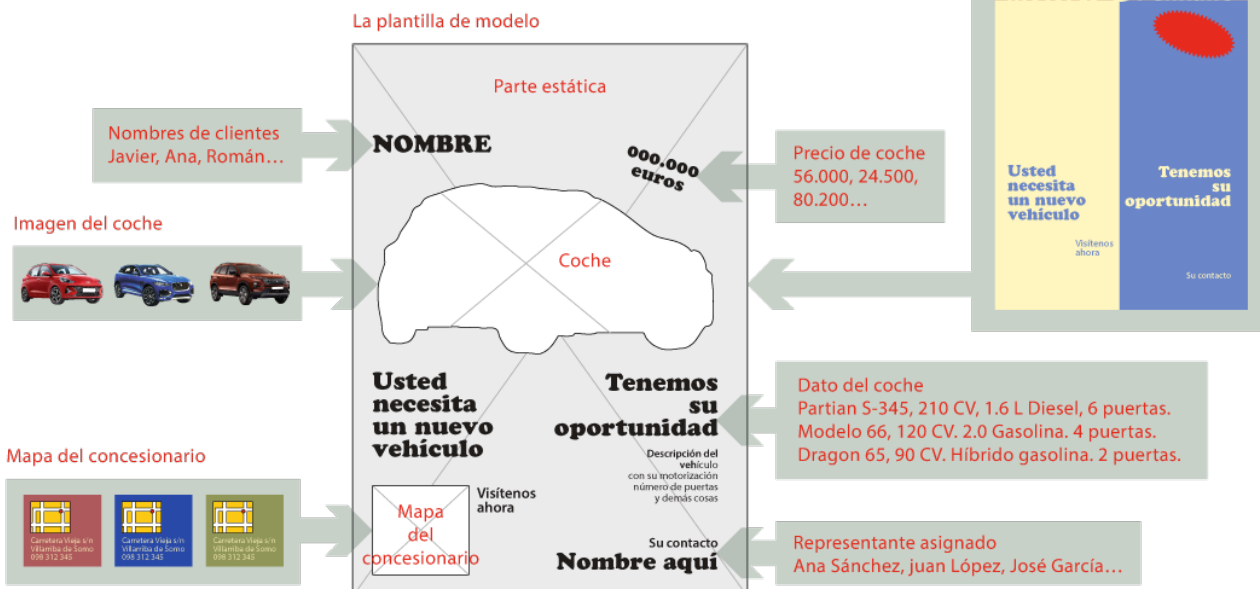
La plantilla de modelo

Parte estática

Nombres de clientes
Javier, Ana, Román…

NOMBRE

000.000
euros

Precio de coche
56.000, 24.500, 80.200…

Usted necesita un nuevo vehículo

Visítenos ahora

Tenemos su oportunidad

Su contacto

Imagen del coche

Coche

Usted necesita un nuevo vehículo

Tenemos su oportunidad

Descripción del vehículo
con su motorización
número de puertas
y demás cosas

Dato del coche
Partian S-345, 210 CV, 1.6 L Diesel, 6 puertas.
Modelo 66, 120 CV. 2.0 Gasolina. 4 puertas.
Dragon 65, 90 CV. Híbrido gasolina. 2 puertas.

Mapa del concesionario

Carretera Vieja s/n
Villarriba de Somo
098 312 345

Carretera Vieja s/n
Villarriba de Somo
098 312 345

Carretera Vieja s/n
Villarriba de Somo
098 312 345

Mapa del concesionario

Visítenos ahora

Su contacto
Nombre aquí

Representante asignado
Ana Sánchez, juan López, José García…